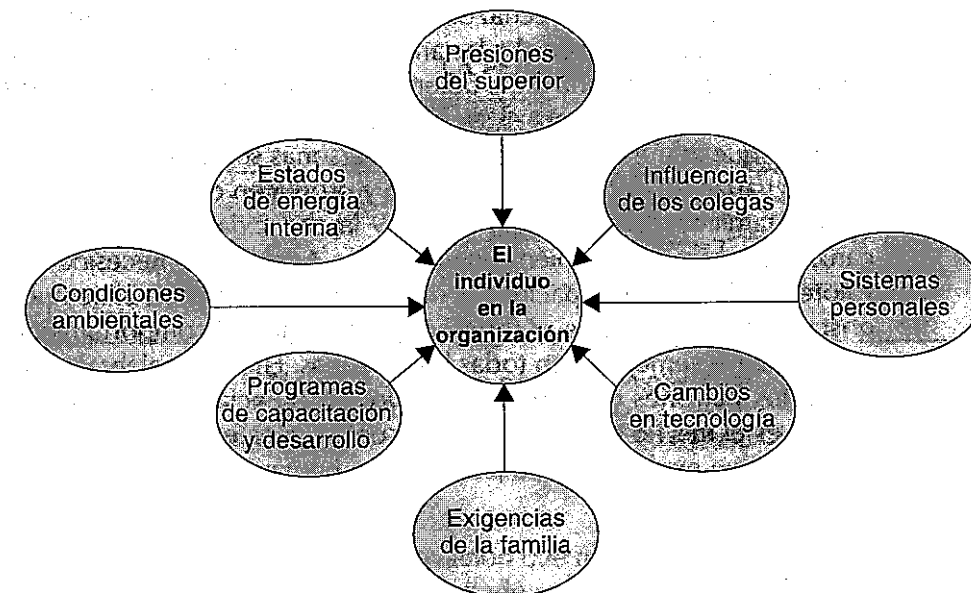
Presiones del superior

Estados de energía interna

Influencia de los colegas

Condiciones ambientales

El individuo en la organización

Sistemas personales

Programas de capacitación y desarrollo

Cambios en tecnología

Exigencias de la familia